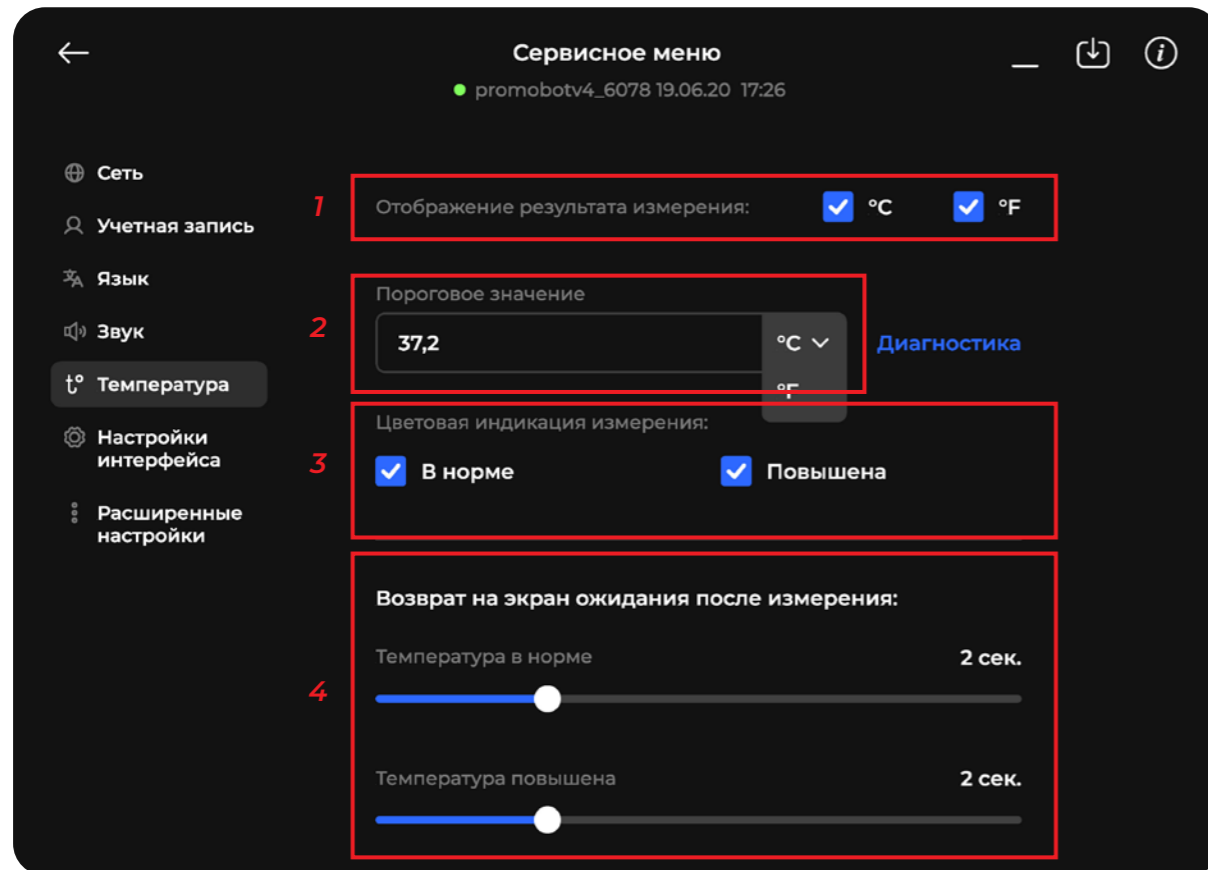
Сервисное меню

promobotv4_6078 19.06.20 17:26

Сеть

Учетная запись

Язык

Звук

Температура

Настройки интерфейса

Расширенные настройки

1

Отображение результата измерения: °C °F

2

Пороговое значение

37,2

°C

°F

Диагностика

3

Цветовая индикация измерения:

В норме

Повышена

4

Возврат на экран ожидания после измерения:

Температура в норме

2 сек.

Температура повышена

2 сек.